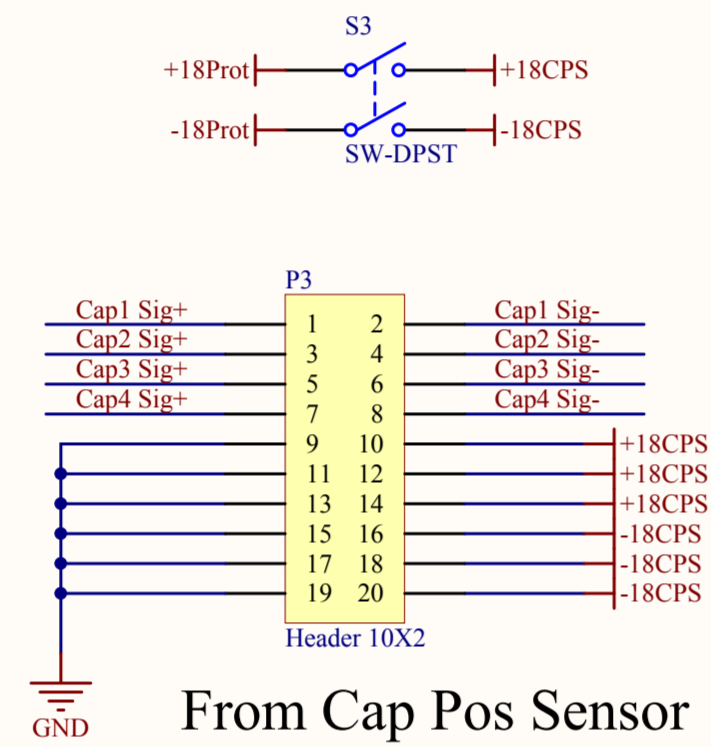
S3

+18Prot

+18CPS

-18Prot

-18CPS

SW-DPST

P3

Cap1 Sig+

Cap2 Sig+

Cap3 Sig+

Cap4 Sig+

1 2

3 4

5 6

7 8

9 10

11 12

13 14

15 16

17 18

19 20

Cap1 Sig-

Cap2 Sig-

Cap3 Sig-

Cap4 Sig-

+18CPS

+18CPS

+18CPS

-18CPS

-18CPS

-18CPS

Header 10X2

GND

From Cap Pos Sensor